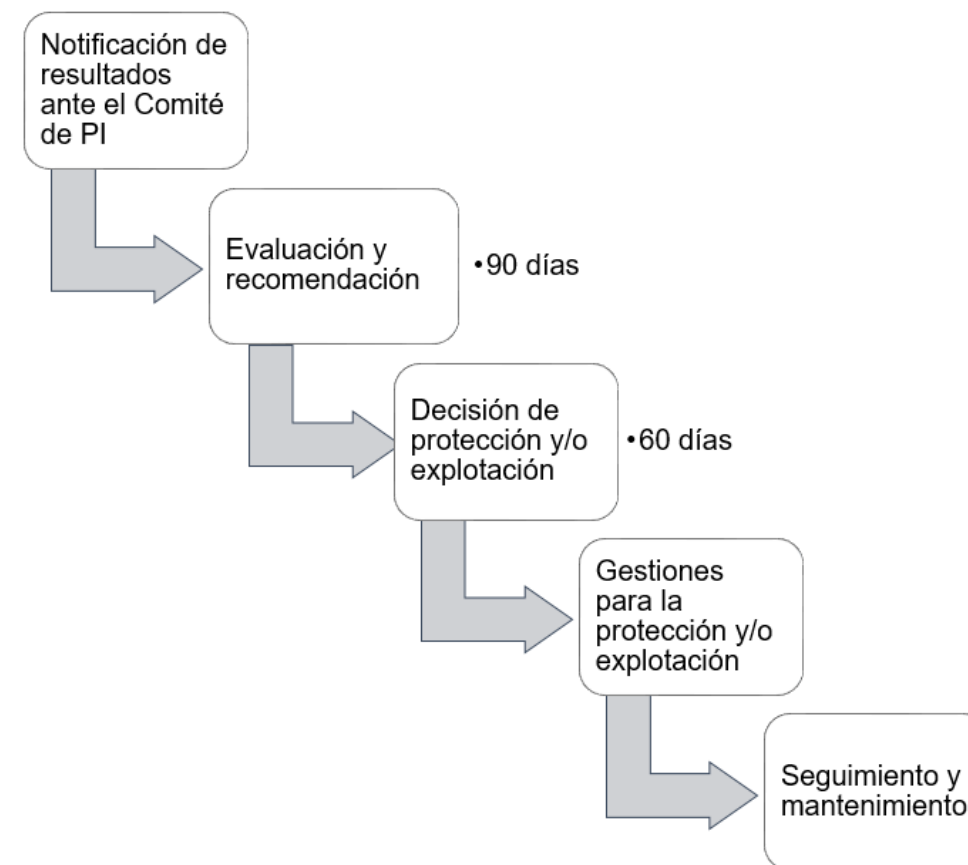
Notificación de resultados ante el Comité de PI

Evaluación y recomendación

•90 días

Decisión de protección y/o explotación

•60 días

Gestiones para la protección y/o explotación

Seguimiento y mantenimiento